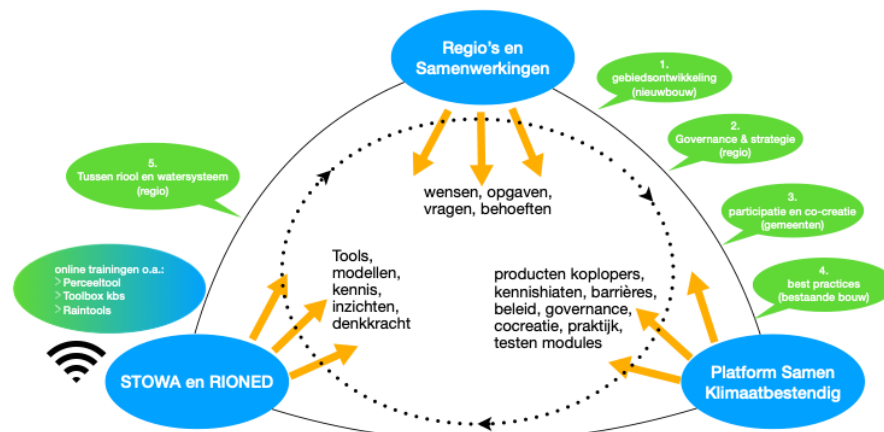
Regio's en Samenwerkingen

1. gebiedsontwikkeling (nieuwbouw)

2. Governance & strategie (regio)

3. participatie en co-creatie (gemeenten)

4. best practices (bestaande bouw)

5. Tussen riool en watersysteem (regio)

online trainingen o.a.:
> Perceeltool
> Toolbox kbs
> Raintools

wensen, opgaven, vragen, behoeften

Tools, modellen, kennis, inzichten, denkkracht

producten koplopers, kennishiaten, barrières, beleid, governance, cocreatie, praktijk, testen modules

STOWA en RIONED

Platform Samen Klimaatbestendig